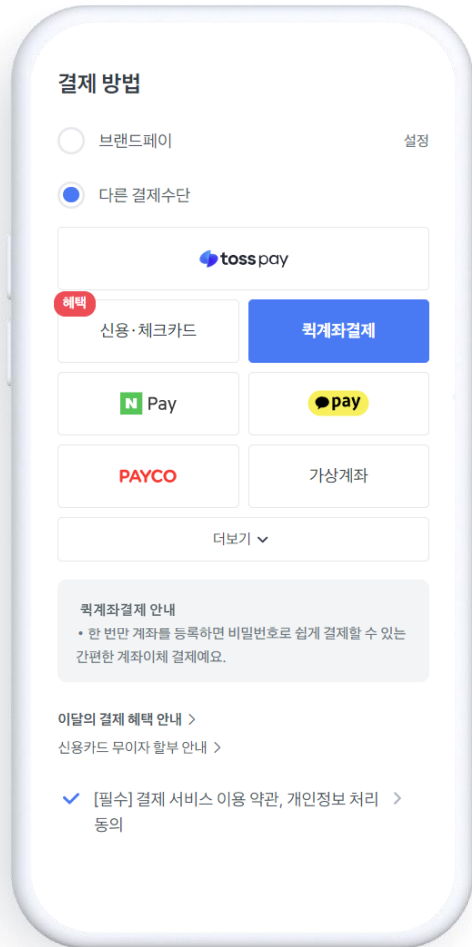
결제 방법

브랜드페이

설정

다른 결제수단

toss pay

혜택

신용·체크카드

퀵계좌결제

N Pay

pay

PAYCO

가상계좌

더보기

퀵계좌결제 안내

• 한 번만 계좌를 등록하면 비밀번호로 쉽게 결제할 수 있는 간편한 계좌이체 결제예요.

이달의 결제 혜택 안내 >

신용카드 무이자 할부 안내 >

[필수] 결제 서비스 이용 약관, 개인정보 처리 동의 >